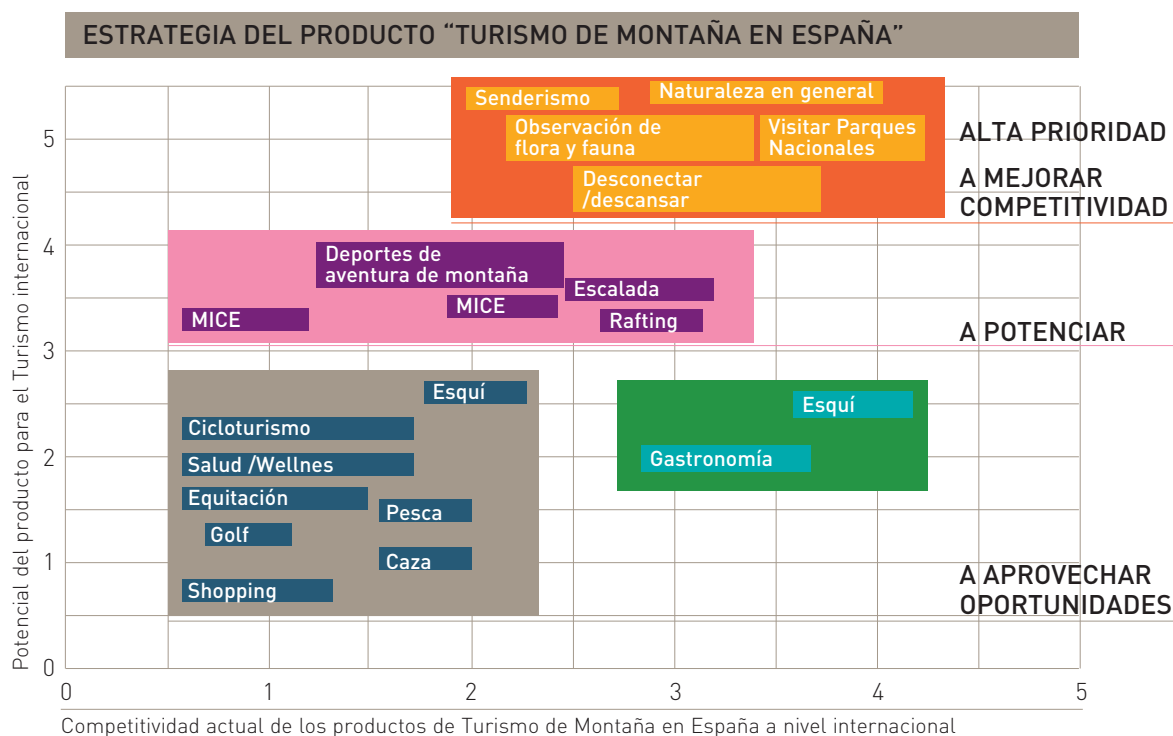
ESTRATEGIA DEL PRODUCTO “TURISMO DE MONTAÑA EN ESPAÑA”

Senderismo
Naturaleza en general
Observación de flora y fauna
Visitar Parques Nacionales
Desconectar /descansar
ALTA PRIORIDAD
A MEJORAR COMPETITIVIDAD

Deportes de aventura de montaña
Escalada
MICE
MICE
Rafting
A POTENCIAR

Esquí
Cicloturismo
Salud /Wellnes
Equitación
Pesca
Golf
Caza
Shopping

Esquí
Gastronomía

A APROVECHAR OPORTUNIDADES

Potencial del producto para el Turismo internacional

0
1
2
3
4
5

0
1
2
3
4
5

Competitividad actual de los productos de Turismo de Montaña en España a nivel internacional